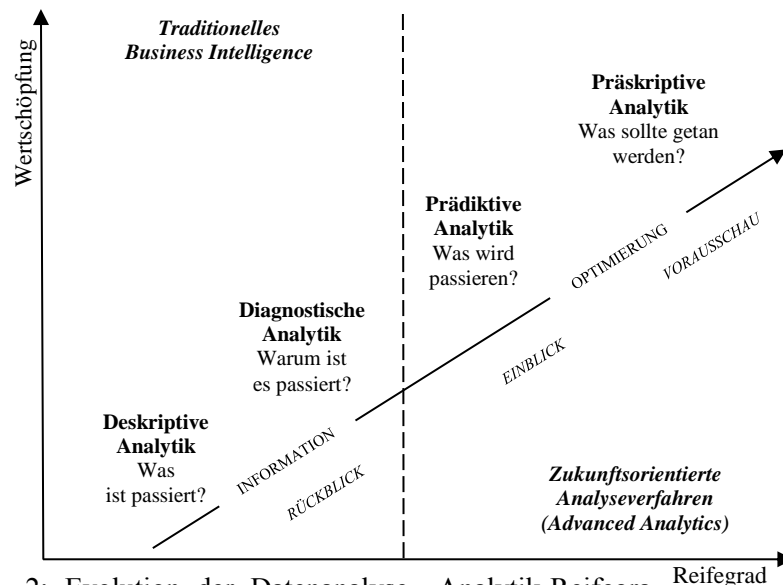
Wertschöpfung

Traditionelles Business Intelligence

Präskriptive Analytik
Was sollte getan werden?

Prädiktive Analytik
Was wird passieren?

Diagnostische Analytik
Warum ist es passiert?

Deskriptive Analytik
Was ist passiert?

OPTIMIERUNG
VORAUSSCHAU
EINBLICK
INFORMATION
RÜCKBLICK

Zukunftsorientierte Analyseverfahren (Advanced Analytics)

Reifegrad

2: Evolution der Datenanalyse – Analytik-Reifegra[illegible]